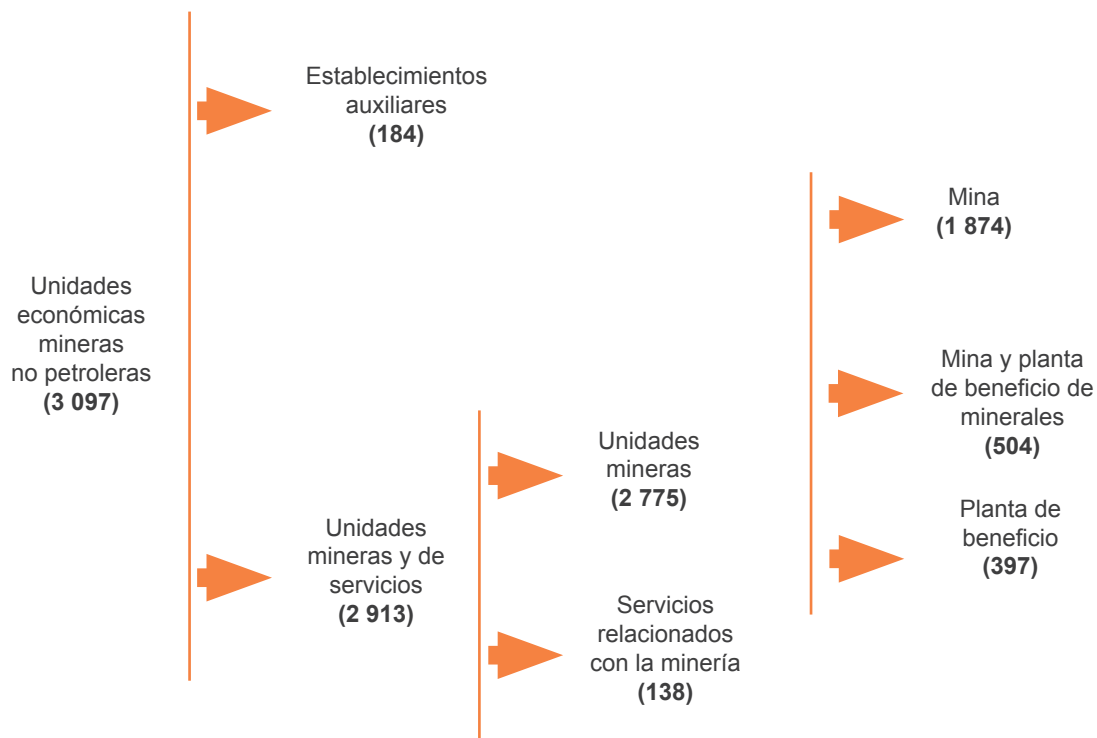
Unidades económicas mineras no petroleras
(3 097)

Establecimientos auxiliares
(184)

Unidades mineras y de servicios
(2 913)

Unidades mineras
(2 775)

Servicios relacionados con la minería
(138)

Mina
(1 874)

Mina y planta de beneficio de minerales
(504)

Planta de beneficio
(397)